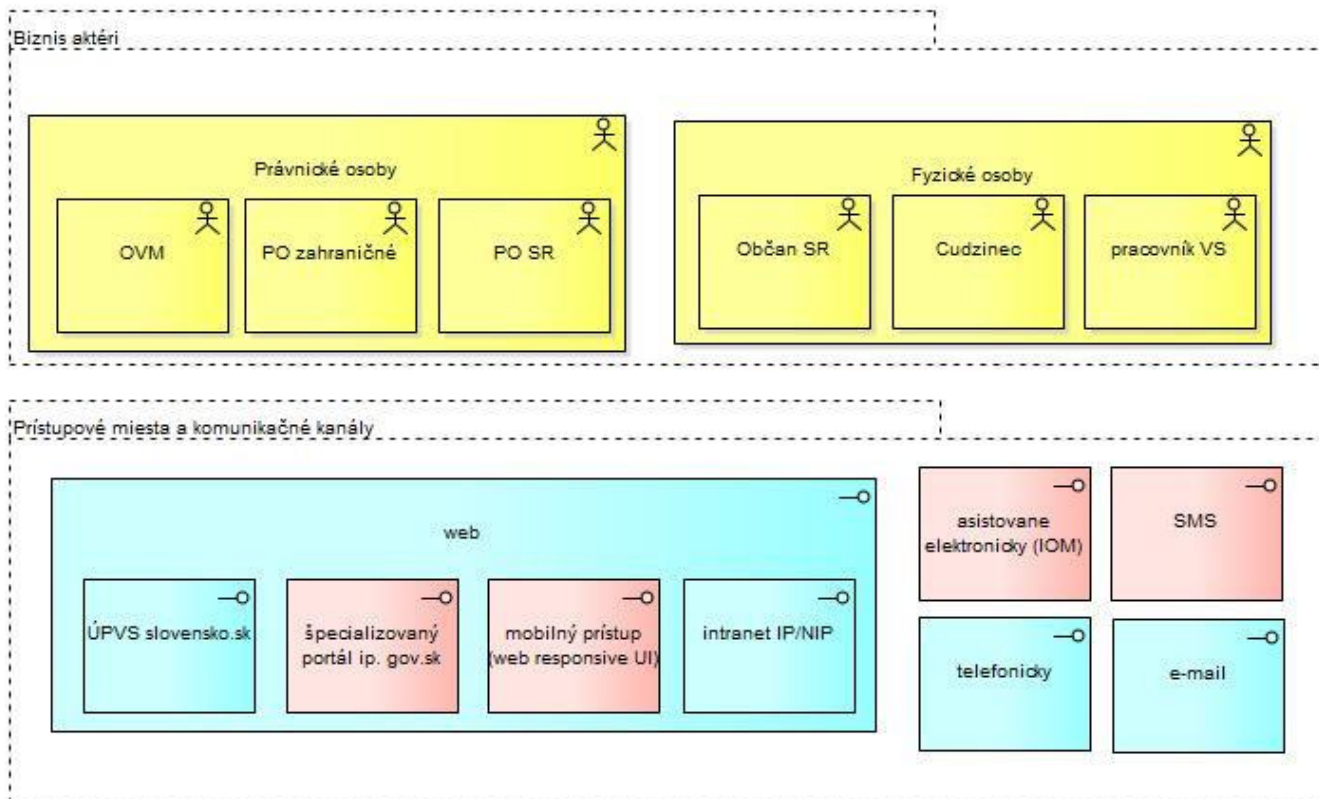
Biznis aktéri

Právnické osoby

OVM

PO zahraničné

PO SR

Fyzické osoby

Občan SR

Cudzinec

pracovník VS

Prístupové miesta a komunikačné kanály

web

ÚPVS slovensko.sk

špecializovaný portál ip. gov.sk

mobilný prístup (web responsive UI)

intranet IP/NIP

asistovane elektronicky (IOM)

SMS

telefonicky

e-mail